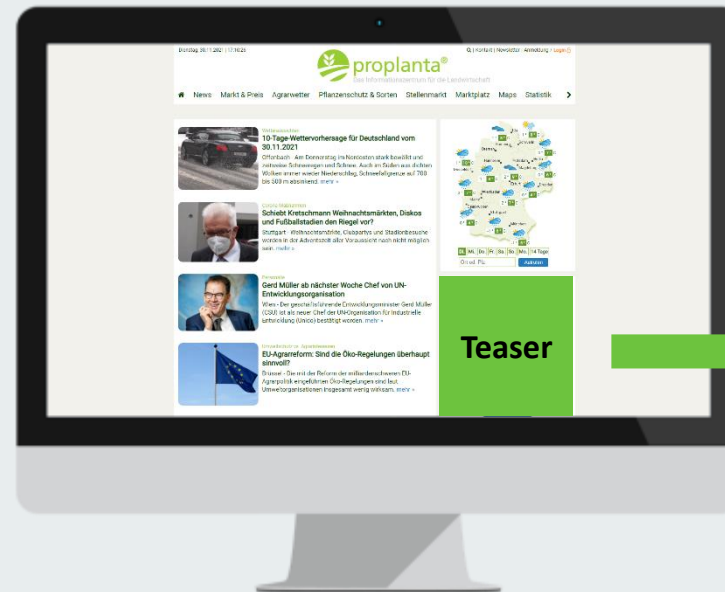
Dienstag, 30.11.2021 | 17:16:21

Kontakt | Newsletter | Anmeldung | Login

proplanta®
Das Informationszentrum für die Landwirtschaft

News Markt & Preis Agrarwetter Pflanzenschutz & Sorten Stellenmarkt Marktplatz Maps Statistik

Wetteraussichten
10-Tage-Wettervorhersage für Deutschland vom 30.11.2021
Offenbach - Am Donnerstag im Nordosten stark bewölkt und zeitweise Schneeregen und Schnee. Auch im Süden aus dichten Wolken immer wieder Niederschlag, Schneefallgrenze auf 700 bis 500 m absinkend. mehr »

Corona-Maßnahmen
Schiebt Kretschmann Weihnachtsmärkten, Diskos und Fußballstadien den Riegel vor?
Stuttgart - Weihnachtsmärkte, Clubpartys und Stadionbesuche werden in der Adventszeit aller Voraussicht nach nicht möglich sein. mehr »

Personelle
Gerd Müller ab nächster Woche Chef von UN-Entwicklungsorganisation
Wien - Der geschäftsführende Entwicklungsminister Gerd Müller (CSU) ist als neuer Chef der UN-Organisation für industrielle Entwicklung (Unido) bestätigt worden. mehr »

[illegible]
EU-Agrarreform: Sind die Öko-Regelungen überhaupt sinnvoll?
Brüssel - Die mit der Reform der milliardenschweren EU-Agrarpolitik eingeführten Öko-Regelungen sind laut Umweltorganisationen insgesamt wenig wirksam. mehr »

Di Mi Do Fr Sa So Mo 14 Tage
Ort od. PLZ Anzeigen

Teaser